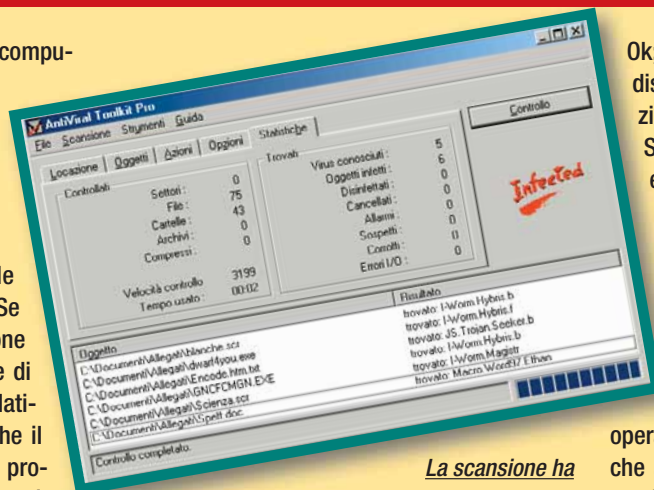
compu-

le
Se
one
e di
lati-
he il
pro-

Ok
dis
zi
S
e

oper
che

AntiViral Toolkit Pro
File Scansione Strumenti Guida
Locazione Oggetti Azioni Opzioni Statistiche
Controllo
Controllati
Settori: 0
File: 75
Cartelle: 43
Archivi: 0
Compressi: 0
Velocità controllo 3199
Tempo usato: 00:02
Trovati
Virus conosciuti: 5
Oggetti infetti: 6
Disinfettati: 0
Cancellati: 0
Allarmi: 0
Sospetti: 0
Corrotti: 0
Errori I/O: 0
Infected
Oggetto
C:\Documenti\Allegati\blanche.scr
C:\Documenti\Allegati\dwarf4you.exe
C:\Documenti\Allegati\Encode.htm.txt
C:\Documenti\Allegati\GNCFCMGN.EXE
C:\Documenti\Allegati\Scienza.scr
C:\Documenti\Allegati\Spett.doc
Risultato
trovato: I-Worm.Hybris.b
trovato: I-Worm.Hybris.f
trovato: JS.Trojan.Seeker.b
trovato: I-Worm.Hybris.b
trovato: I-Worm.Magistr
trovato: Macro.Word97.Ethan
Controllo completato.

La scansione ha